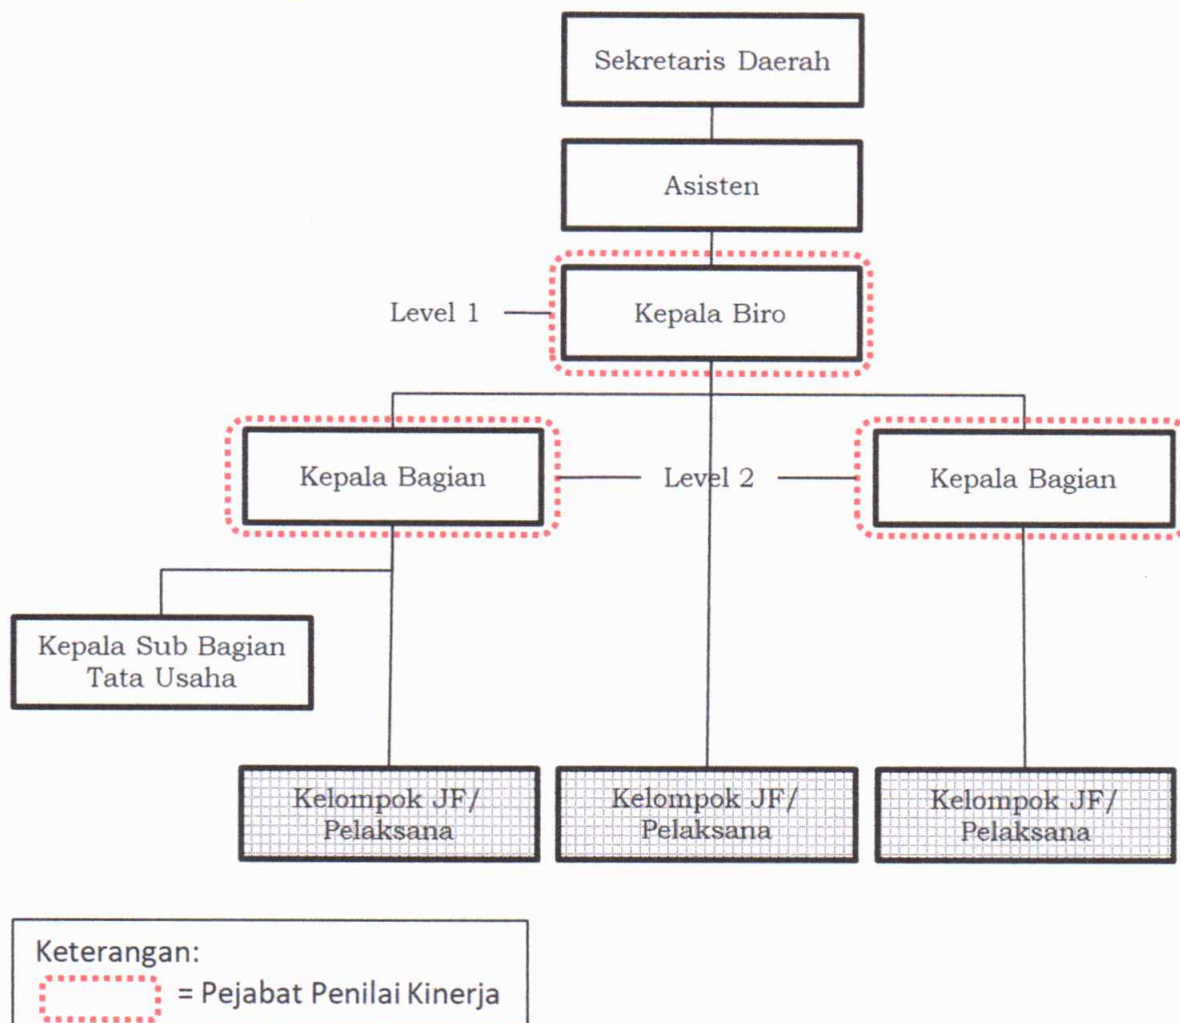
Sekretaris Daerah

Asisten

Level 1

Kepala Biro

Kepala Bagian

Level 2

Kepala Bagian

Kepala Sub Bagian Tata Usaha

Kelompok JF/ Pelaksana

Kelompok JF/ Pelaksana

Kelompok JF/ Pelaksana

Keterangan:

= Pejabat Penilai Kinerja